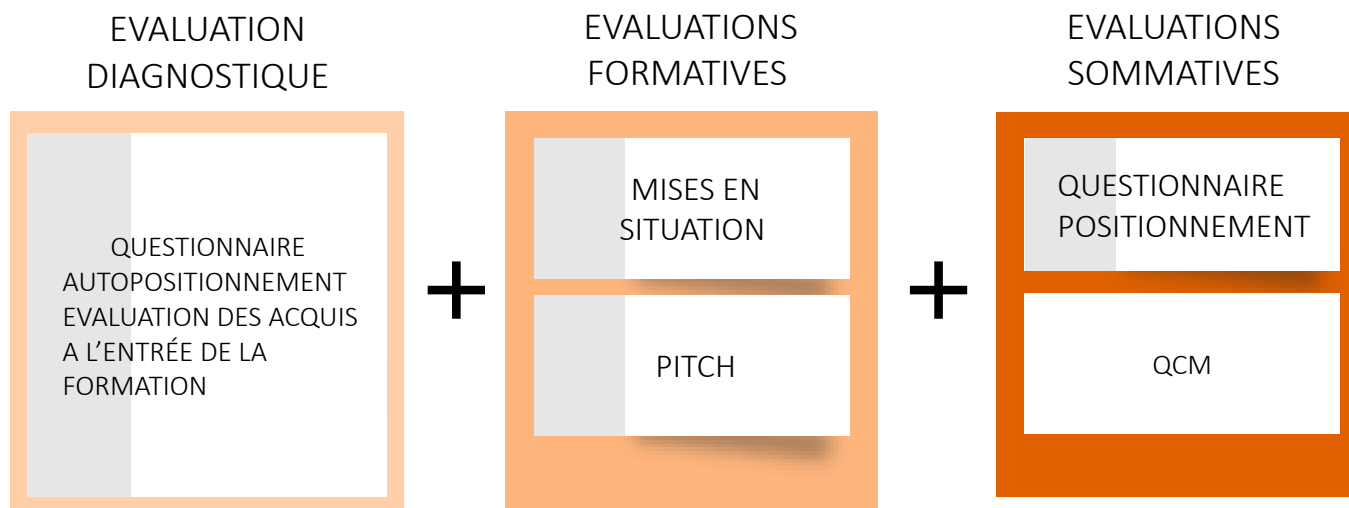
EVALUATION DIAGNOSTIQUE

QUESTIONNAIRE AUTOPOSITIONNEMENT EVALUATION DES ACQUIS A L'ENTRÉE DE LA FORMATION

+

EVALUATIONS FORMATIVES

MISES EN SITUATION

PITCH

+

EVALUATIONS SOMMATIVES

QUESTIONNAIRE POSITIONNEMENT

QCM